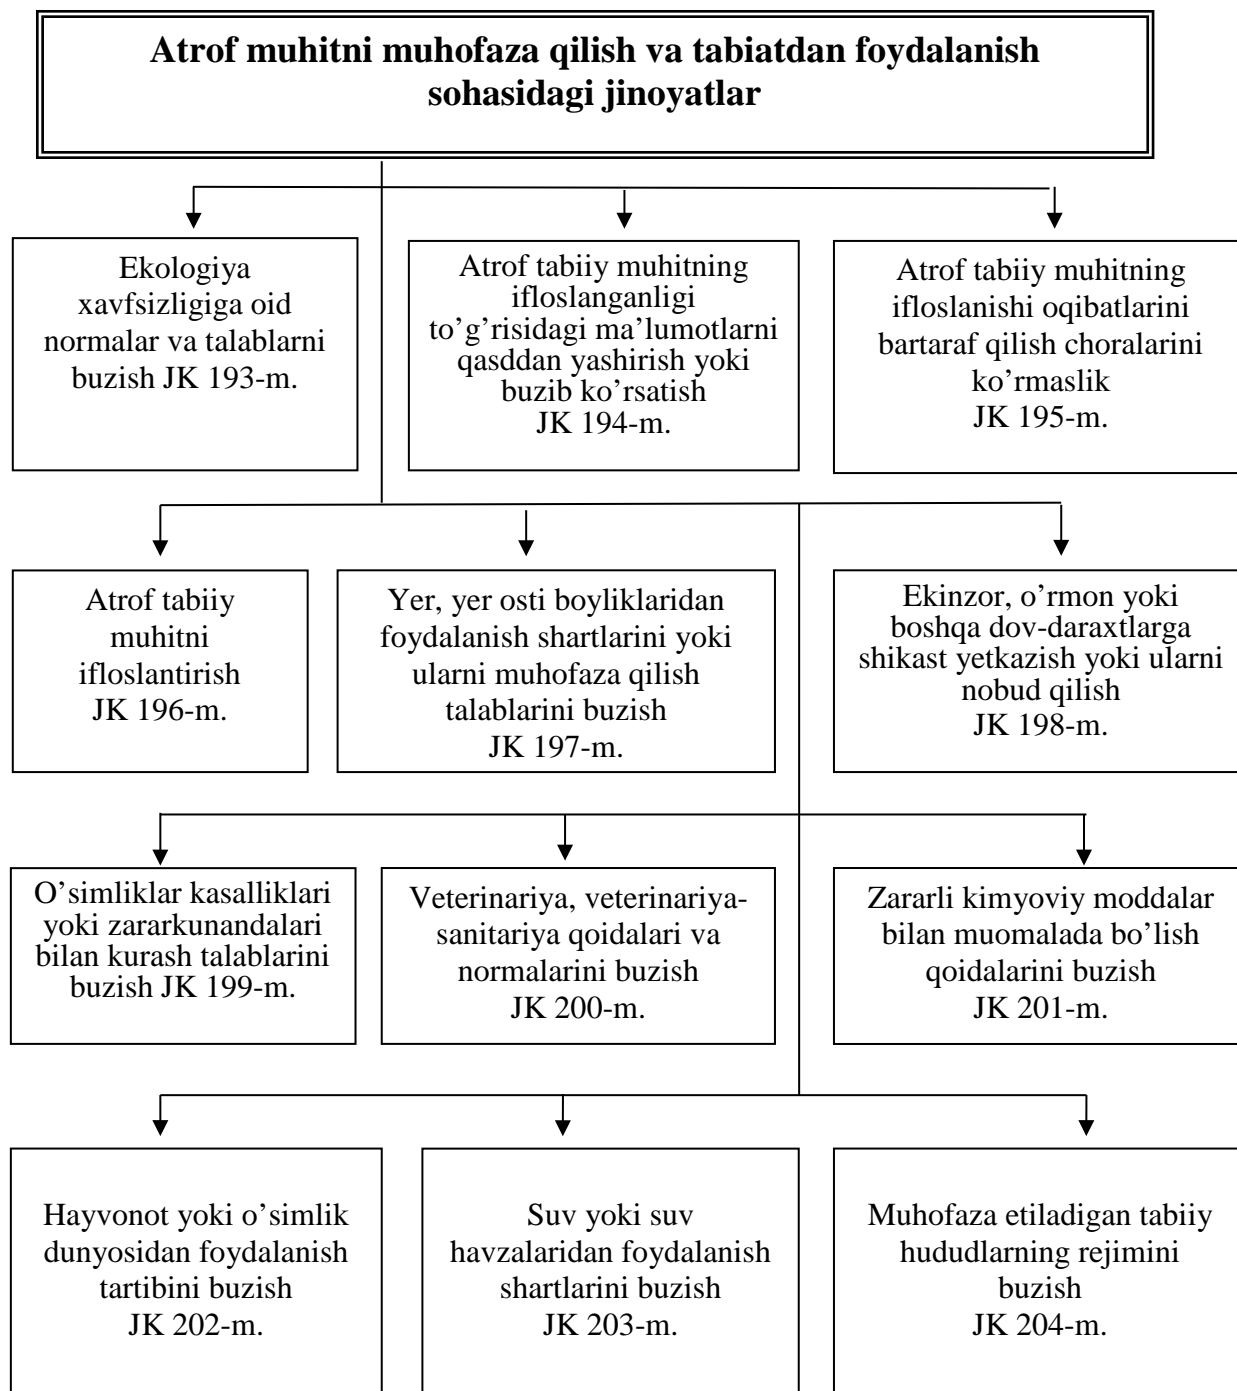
Atrof muhitni muhofaza qilish va tabiatdan foydalanish sohasidagi jinoyatlar

Ekologiya xavfsizligiga oid normalar va talablarni buzish JK 193-m.

Atrof tabiiy muhitning ifloslanganligi to’g’risidagi ma’lumotlarni qasddan yashirish yoki buzib ko’rsatish JK 194-m.

Atrof tabiiy muhitning ifloslanishi oqibatlarini bartaraf qilish choralarini ko’rmaslik JK 195-m.

Atrof tabiiy muhitni ifloslantirish JK 196-m.

Yer, yer osti boyliklaridan foydalanish shartlarini yoki ularni muhofaza qilish talablarini buzish JK 197-m.

Ekinzor, o’rmon yoki boshqa dov-daraxtlarga shikast yetkazish yoki ularni nobud qilish JK 198-m.

O’simliklar kasalliklari yoki zararkunandalari bilan kurash talablarini buzish JK 199-m.

Veterinariya, veterinariya-sanitariya qoidalari va normalarini buzish JK 200-m.

Zararli kimyoviy moddalar bilan muomalada bo’lish qoidalarini buzish JK 201-m.

Hayvonot yoki o’simlik dunyosidan foydalanish tartibini buzish JK 202-m.

Suv yoki suv havzalaridan foydalanish shartlarini buzish JK 203-m.

Muhofaza etiladigan tabiiy hududlarning rejimini buzish JK 204-m.